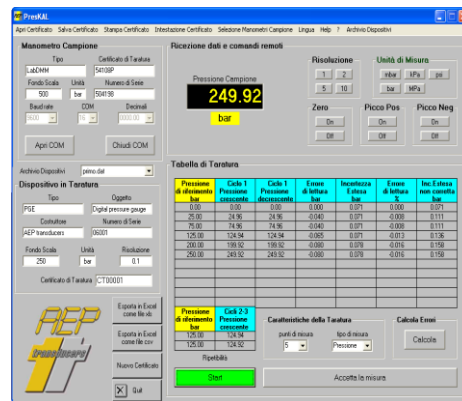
PresKAL

Apri Certificato  Salva Certificato  Stampa Certificato  Intestazione Certificato  Selezione Manometri Campione  Lingua  Help  ?  Archivio Dispositivi

Manometro Campione

Tipo: LabDMM
Certificato di Taratura: 541098F
Fondo Scala: 500
Unità: bar
Numero di Serie: 504198
Baud rate: 9600
COM: 1
Decimali: 0000.00

Apri COM
Chiudi COM

Archivio Dispositivi: primo.dat

Dispositivo in Taratura

Tipo: PSE
Oggetto: Digital pressure gauge
Costruttore: AEP transducers
Numero di Serie: 06001
Fondo Scala: 250
Unità: bar
Risoluzione: 0.1
Certificato di Taratura: CT00001

AEP transducers

Esporta in Excel come file xls
Esporta in Excel come file csv
Nuovo Certificato
Quit

Ricezione dati e comandi remoti

Pressione Campione
249.92
bar

Risoluzione
1  2
5  10

Unità di Misura
mbar  kPa  psi
bar  MPa

Zero
On
Off

Picco Pos
On
Off

Picco Neg
On
Off

Tabella di Taratura

| Pressione di riferimento bar | Ciclo 1 Pressione crescente | Ciclo 1 Pressione decrescente | Errore di lettura bar | Incertezza Estesa bar | Errore di lettura % | Inc. Estesa non corretta bar |
|---|---|---|---|---|---|---|
| 0.00 | 0.00 | 0.00 | 0.000 | 0.071 | 0.000 | 0.071 |
| 25.00 | 24.96 | 24.96 | -0.040 | 0.071 | -0.008 | 0.111 |
| 75.00 | 74.96 | 74.96 | -0.040 | 0.071 | -0.008 | 0.111 |
| 125.00 | 124.94 | 124.94 | -0.065 | 0.071 | -0.013 | 0.136 |
| 200.00 | 199.92 | 199.92 | -0.080 | 0.078 | -0.016 | 0.158 |
| 250.00 | 249.92 | 249.92 | -0.080 | 0.078 | -0.016 | 0.158 |

| Pressione di riferimento bar | Cicli 2-3 Pressione crescente |
|---|---|
| 125.00 | 124.94 |
| 125.00 | 124.92 |

Ripetibilità

Caratteristiche della Taratura
punti di misura: 5
tipo di misura: Pressione

Calcola Errori
Calcola

Start
Accetta la misura